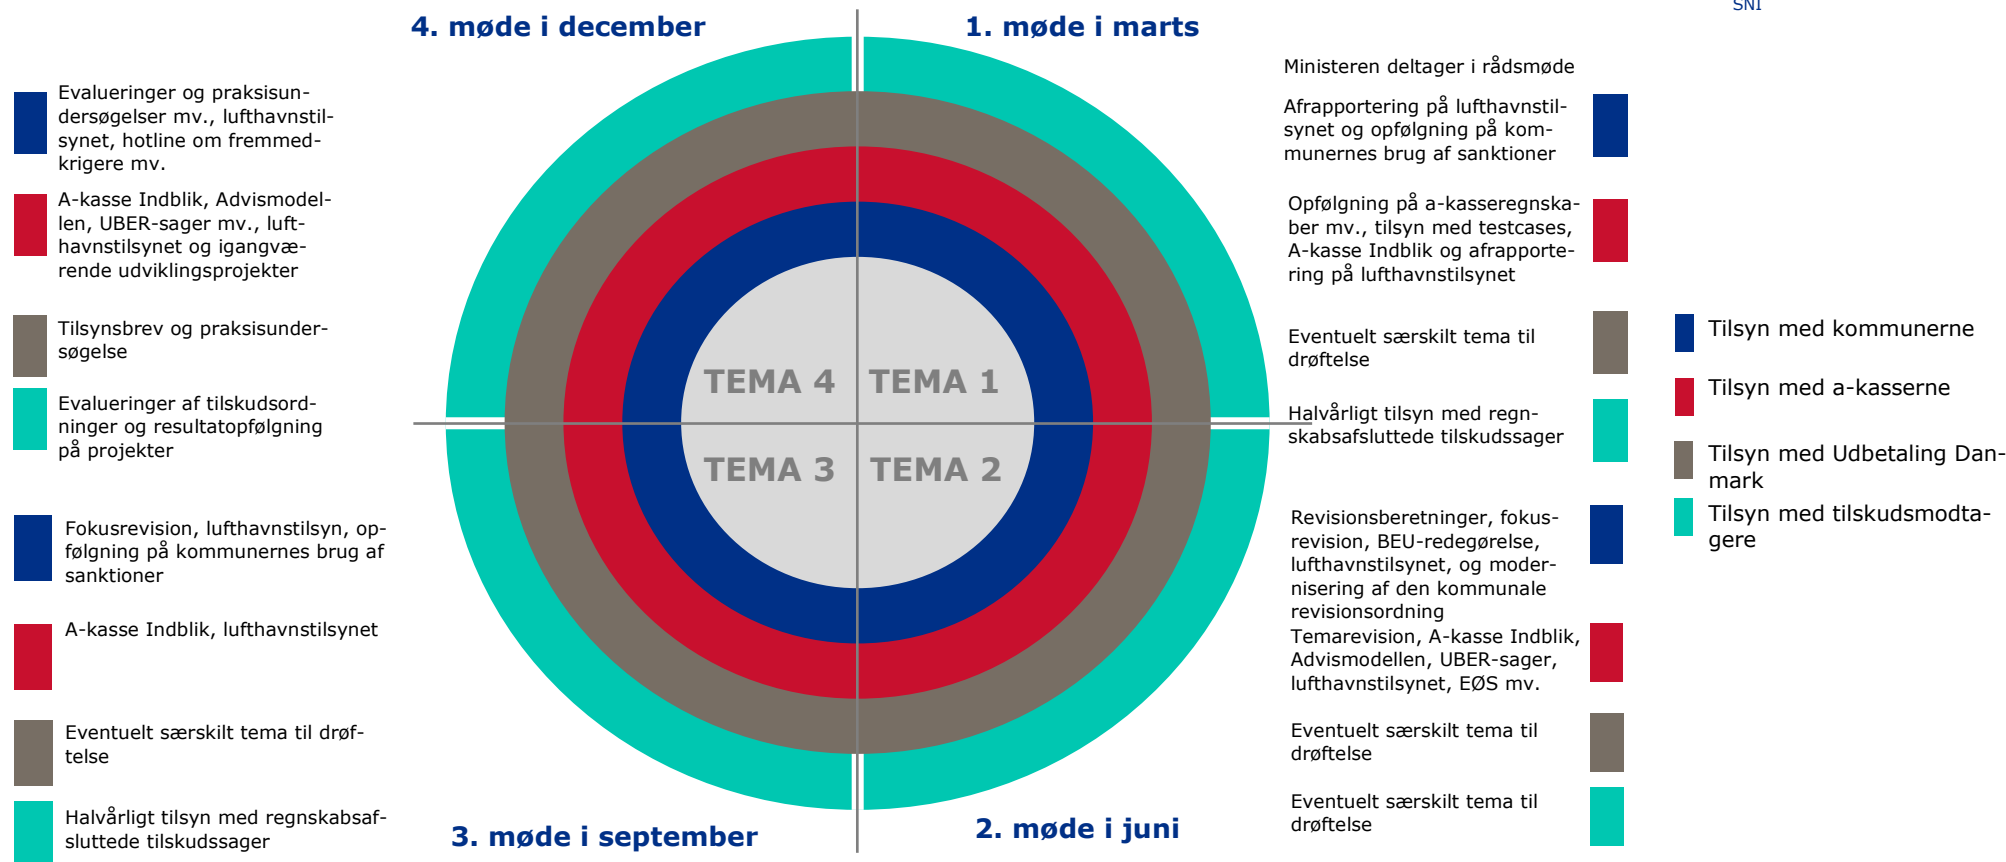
SNI

4. møde i december

1. møde i marts

Evalueringer og praksisundersøgelser mv., lufthavnstilsynet, hotline om fremmedkrigere mv.

A-kasse Indblik, Advismodellen, UBER-sager mv., lufthavnstilsynet og igangværende udviklingsprojekter

Tilsynsbrev og praksisundersøgelse

Evalueringer af tilskudsordninger og resultatopfølgning på projekter

Fokusrevision, lufthavnstilsyn, opfølgning på kommunernes brug af sanktioner

A-kasse Indblik, lufthavnstilsynet

Eventuelt særskilt tema til drøftelse

Halvårligt tilsyn med regnskabsafsluttede tilskudssager

TEMA 4

TEMA 1

TEMA 3

TEMA 2

Ministeren deltager i rådsmøde

Afrapportering på lufthavnstilsynet og opfølgning på kommunernes brug af sanktioner

Opfølgning på a-kasseregnskaber mv., tilsyn med testcases, A-kasse Indblik og afrapportering på lufthavnstilsynet

Eventuelt særskilt tema til drøftelse

Halvårligt tilsyn med regnskabsafsluttede tilskudssager

Revisionsberetninger, fokusrevision, BEU-redegørelse, lufthavnstilsynet, og modernisering af den kommunale revisionsordning

Temarevision, A-kasse Indblik, Advismodellen, UBER-sager, lufthavnstilsynet, EØS mv.

Eventuelt særskilt tema til drøftelse

Eventuelt særskilt tema til drøftelse

Tilsyn med kommunerne

Tilsyn med a-kasserne

Tilsyn med Udbetaling Danmark

Tilsyn med tilskudsmodtagere

3. møde i september

2. møde i juni